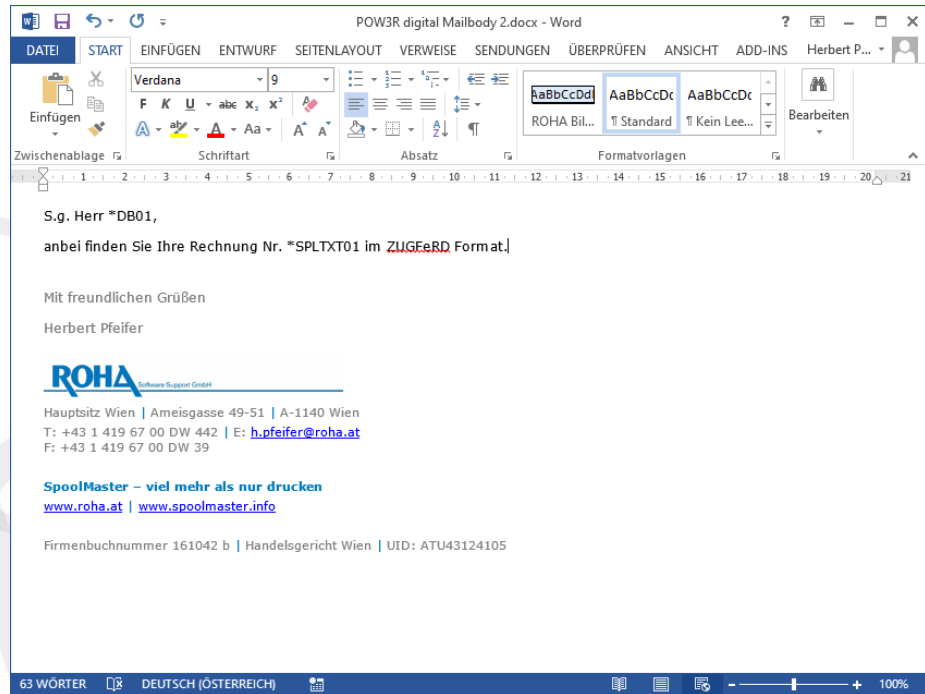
POW3R digital Mailbody 2.docx - Word

? — □ ×

DATEI START EINFÜGEN ENTWURF SEITENLAYOUT VERWEISE SENDUNGEN ÜBERPRÜFEN ANSICHT ADD-INS Herbert P...

Einfügen

Verdana 9

F K U abc $x_2$ $x^2$

A Aa A A

AaBbCcDd AaBbCcDc AaBbCcDc

ROHA Bil... ¶ Standard ¶ Kein Lee...

Bearbeiten

Zwischenablage Schriftart Absatz Formatvorlagen

S.g. Herr *DB01,

anbei finden Sie Ihre Rechnung Nr. *SPLTXT01 im ZUGFeRD Format.

Mit freundlichen Grüßen

Herbert Pfeifer

ROHA Software Support GmbH

Hauptsitz Wien | Ameisgasse 49-51 | A-1140 Wien
T: +43 1 419 67 00 DW 442 | E: h.pfeifer@roha.at
F: +43 1 419 67 00 DW 39

SpoolMaster – viel mehr als nur drucken
www.roha.at | www.spoolmaster.info

Firmenbuchnummer 161042 b | Handelsgericht Wien | UID: ATU43124105

63 WÖRTER DEUTSCH (ÖSTERREICH) 100%